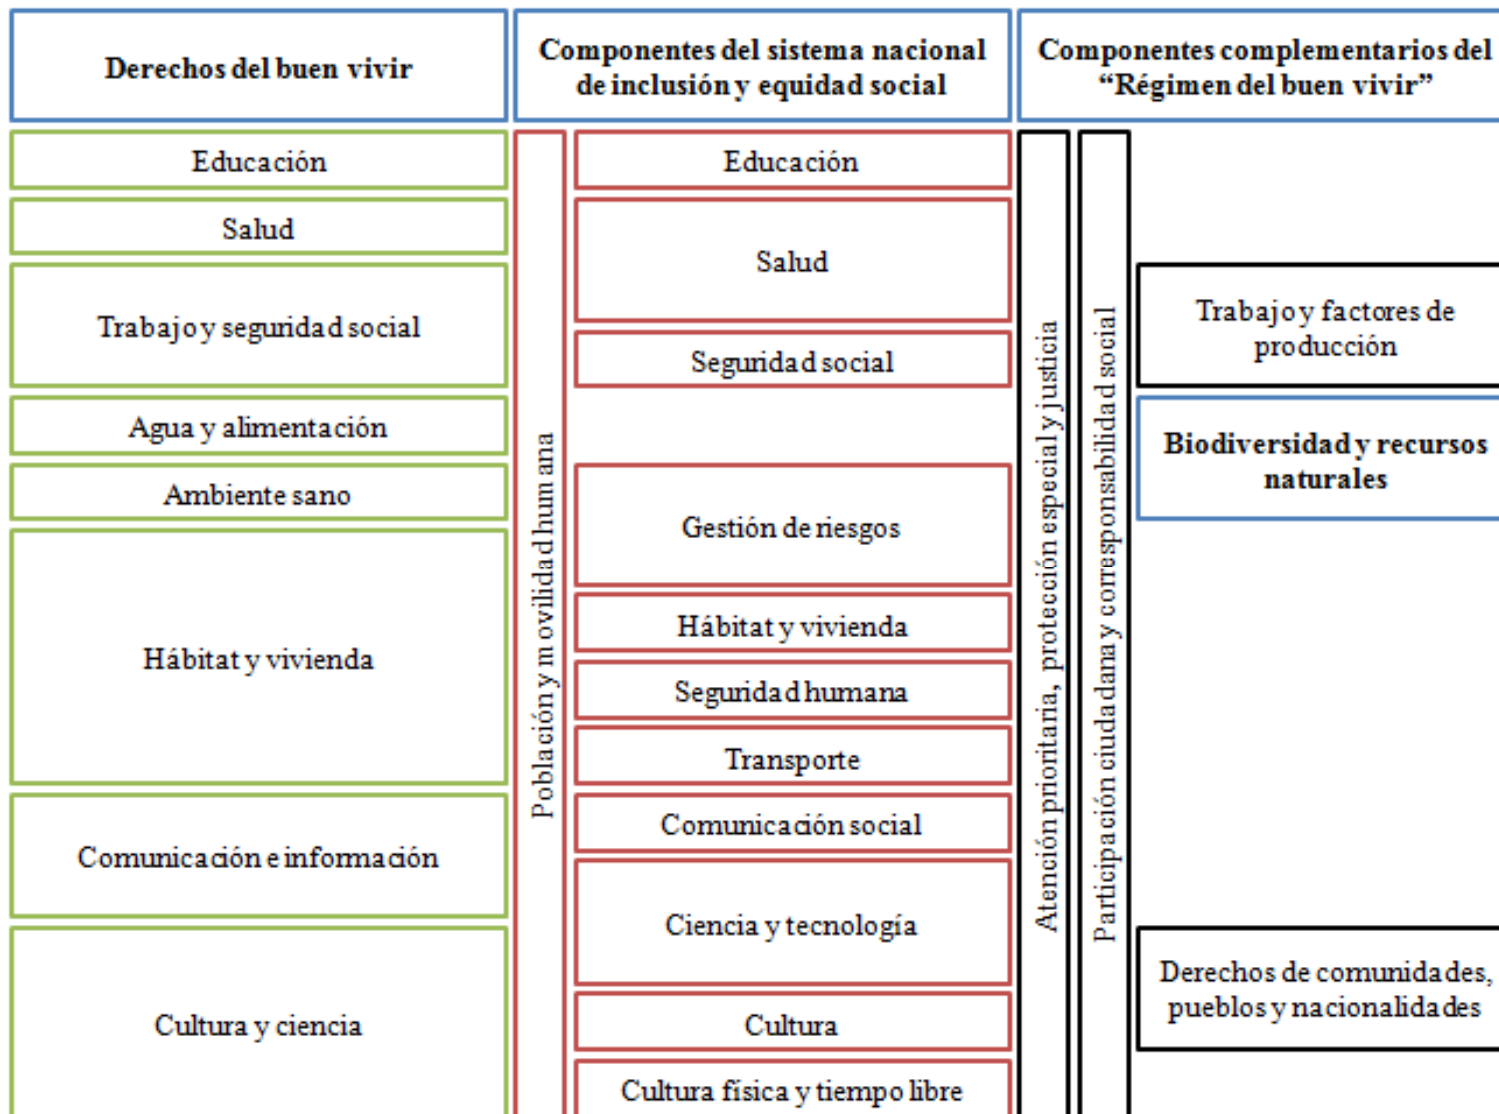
| Derechos del buen vivir | Componentes del sistema nacional de inclusión y equidad social | Componentes complementarios del "Régimen del buen vivir" |
|---|---|---|
| Educación | Educación | |
| Salud | Salud | |
| Trabajo y seguridad social | Seguridad social | Trabajo y factores de producción |
| Agua y alimentación | | Biodiversidad y recursos naturales |
| Ambiente sano | Gestión de riesgos | |
| Hábitat y vivienda | Hábitat y vivienda | |
| | Seguridad humana | |
| | Transporte | |
| Comunicación e información | Comunicación social | |
| | Ciencia y tecnología | Derechos de comunidades, pueblos y nacionalidades |
| Cultura y ciencia | Cultura | |
| | Cultura física y tiempo libre | |

Población y movilidad humana

Atención prioritaria, protección especial y justicia

Participación ciudadana y corresponsabilidad social